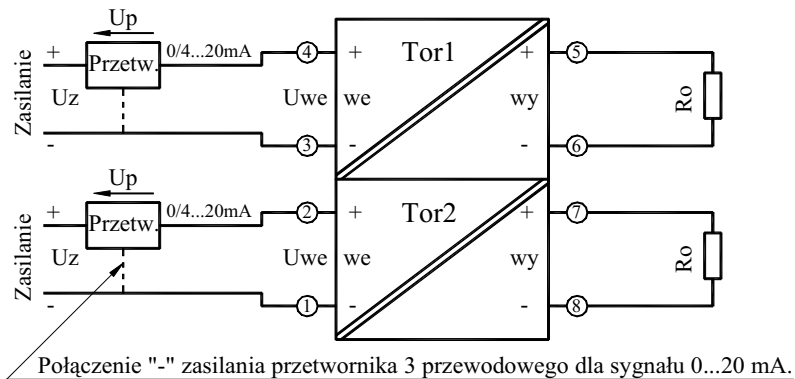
Up
Zasilanie
+
Przetw.
0/4...20mA
Uz
-
4
3
+
Uwe
we
-
Tor1
+
wy
-
5
6
Ro

Up
Zasilanie
+
Przetw.
0/4...20mA
Uz
-
2
1
+
Uwe
we
-
Tor2
+
wy
-
7
8
Ro

Połączenie "-" zasilania przetwornika 3 przewodowego dla sygnału 0...20 mA.